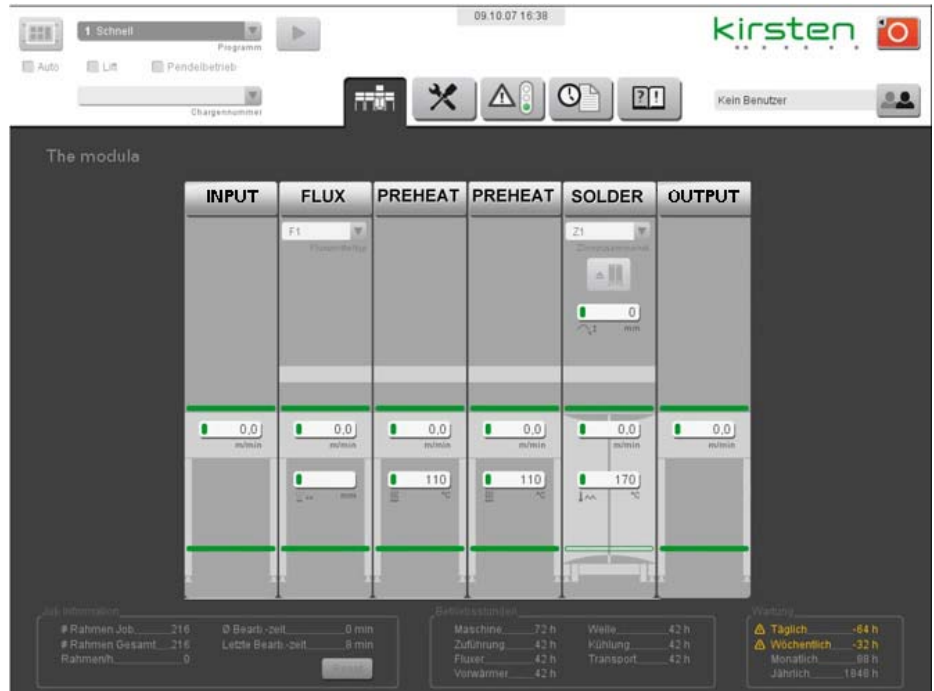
1 Schnell
Programm
09.10.07 16:38
kirsten
Auto
Lift
Pendelbetrieb
Chargennummer
Kein Benutzer

The modula

| INPUT | FLUX | PREHEAT | PREHEAT | SOLDER | OUTPUT |
|---|---|---|---|---|---|
| | F1 | | | Z1 | |
| | | | | 0 min | |
| 0,0 m/min | 0,0 m/min | 0,0 m/min | 0,0 m/min | 0,0 m/min | 0,0 m/min |
| | min | 110 °C | 110 °C | 170 °C | |

Job Information
# Rahmen Job 216
# Rahmen Gesamt 216
Rahmen/h 0
Ø Bearb.-zeit 0 min
Letzte Bearb.-zeit 8 min
Reset

Betriebsstunden
Maschine 72 h
Zuführung 42 h
Fluxer 42 h
Vorwärmer 42 h
Welle 42 h
Kühlung 42 h
Transport 42 h

Wartung
Täglich -64 h
Wöchentlich -32 h
Monatlich 88 h
Jährlich 1848 h